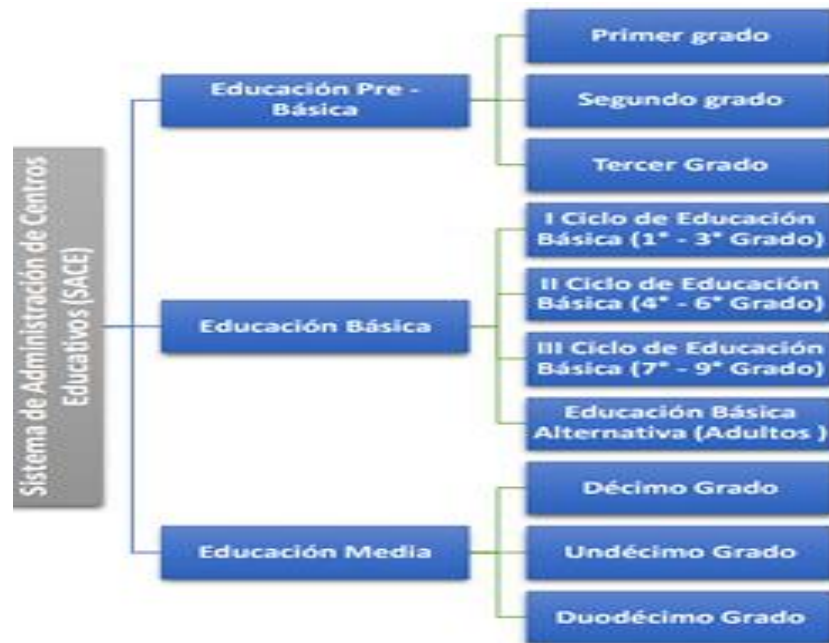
Sistema de Administración de Centros Educativos (SACE)

Educación Pre - Básica

Primer grado

Segundo grado

Tercer Grado

Educación Básica

I Ciclo de Educación Básica (1° - 3° Grado)

II Ciclo de Educación Básica (4° - 6° Grado)

III Ciclo de Educación Básica (7° - 9° Grado)

Educación Básica Alternativa (Adultos )

Educación Media

Décimo Grado

Undécimo Grado

Duodécimo Grado